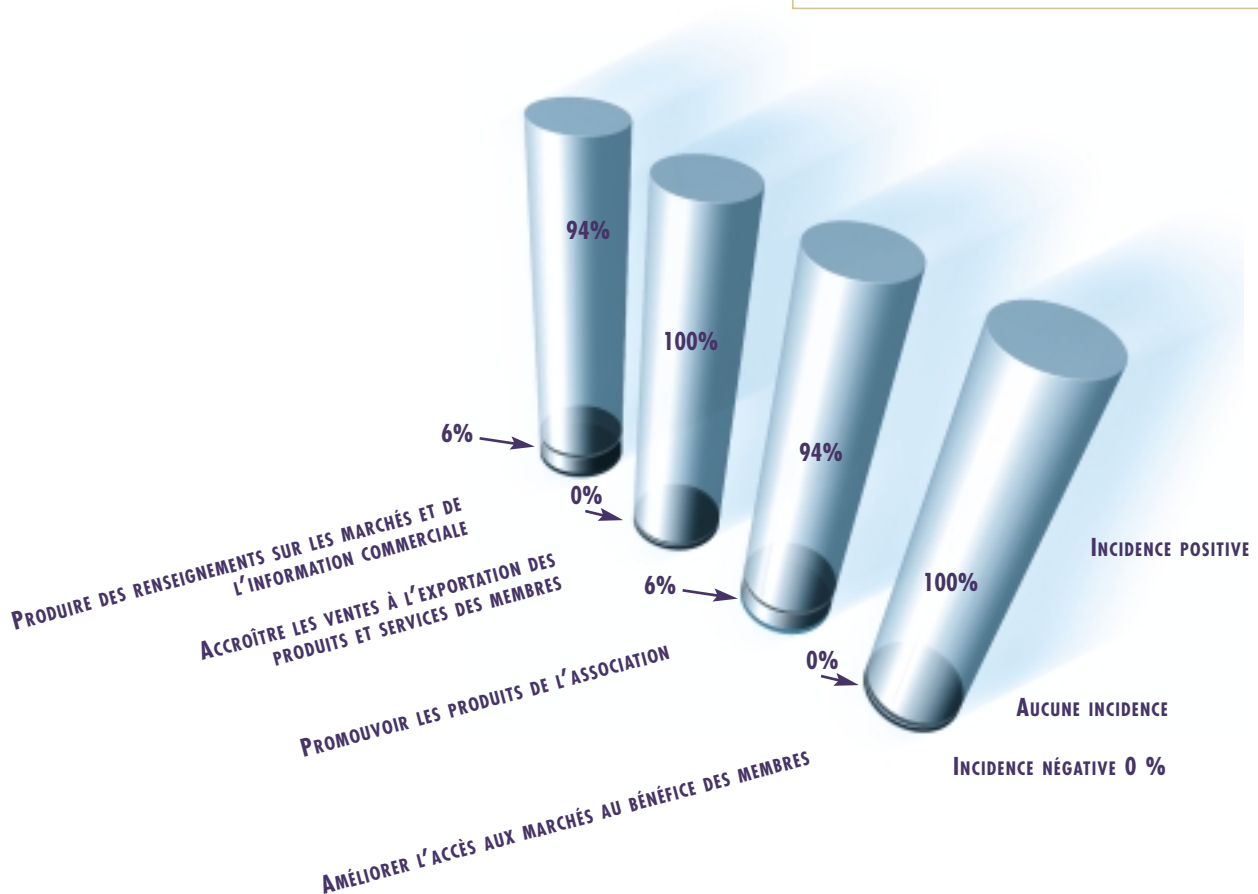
94%

100%

94%

100%

6%

0%

6%

0%

PRODUIRE DES RENSEIGNEMENTS SUR LES MARCHÉS ET DE L'INFORMATION COMMERCIALE

ACCROÎTRE LES VENTES À L'EXPORTATION DES PRODUITS ET SERVICES DES MEMBRES

PROMOUVOIR LES PRODUITS DE L'ASSOCIATION

AMÉLIORER L'ACCÈS AUX MARCHÉS AU BÉNÉFICE DES MEMBRES

INCIDENCE POSITIVE

AUCUNE INCIDENCE

INCIDENCE NÉGATIVE 0 %